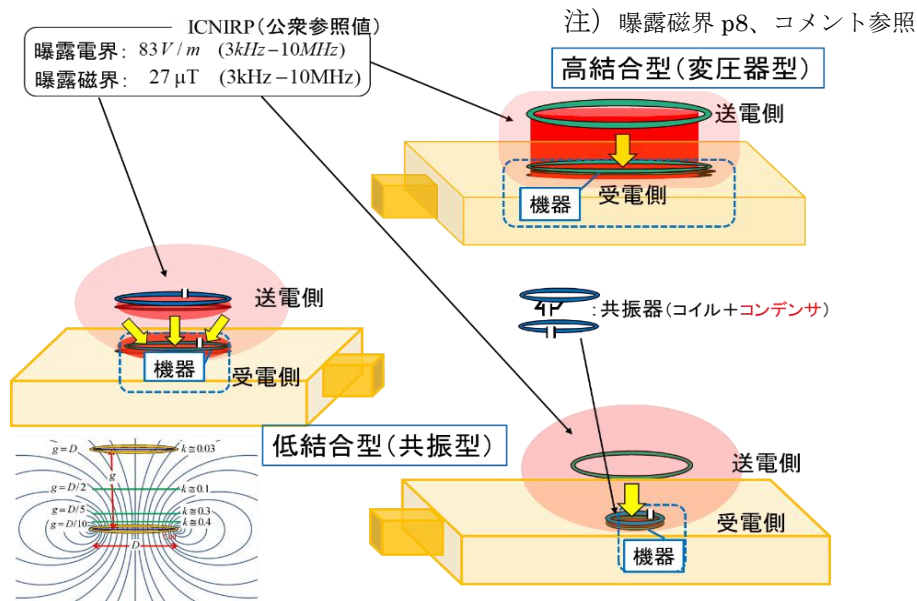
ICNIRP（公衆参照値）
曝露電界：$83V/m$　$(3kHz-10MHz)$
曝露磁界：　27 μT　(3kHz－10MHz)

注）曝露磁界 p8、コメント参照

高結合型（変圧器型）
送電側
機器
受電側

送電側
機器
受電側

：共振器（コイル＋コンデンサ）

低結合型（共振型）

$g=D$
$k\cong0.03$
$g$
$g=D/2$
$k\cong0.1$
$g=D/5$
$k\cong0.3$
$g=D/10$
$k\cong0.4$
$D$

送電側
受電側
機器